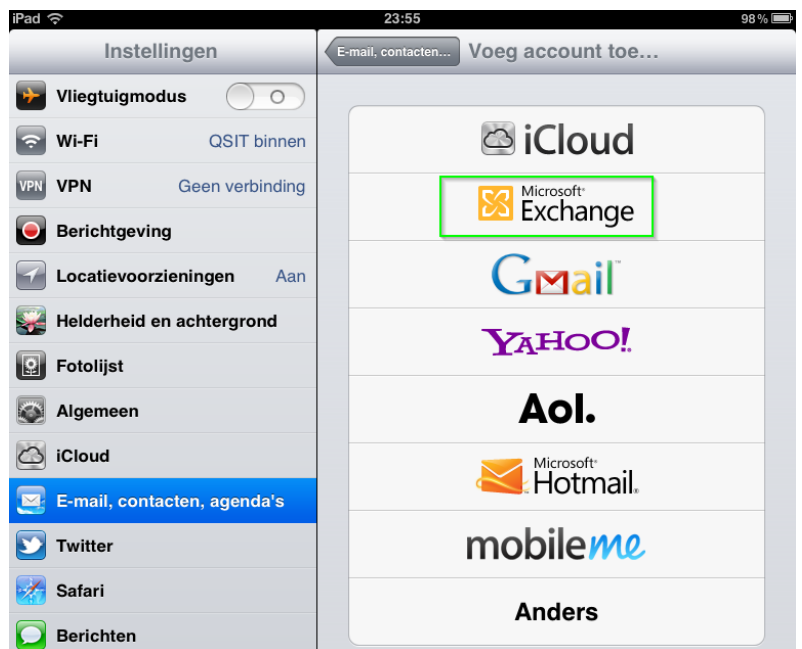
iPad 23:55 98%

Instellingen

Vliegtuigmodus O

Wi-Fi QSIT binnen

VPN VPN Geen verbinding

Berichtgeving

Locatievoorzieningen Aan

Helderheid en achtergrond

Fotolijst

Algemeen

iCloud

E-mail, contacten, agenda's

Twitter

Safari

Berichten

E-mail, contacten... Voeg account toe...

iCloud

Microsoft Exchange

Gmail

YAHOO!

Aol.

Microsoft Hotmail.

mobileme

Anders